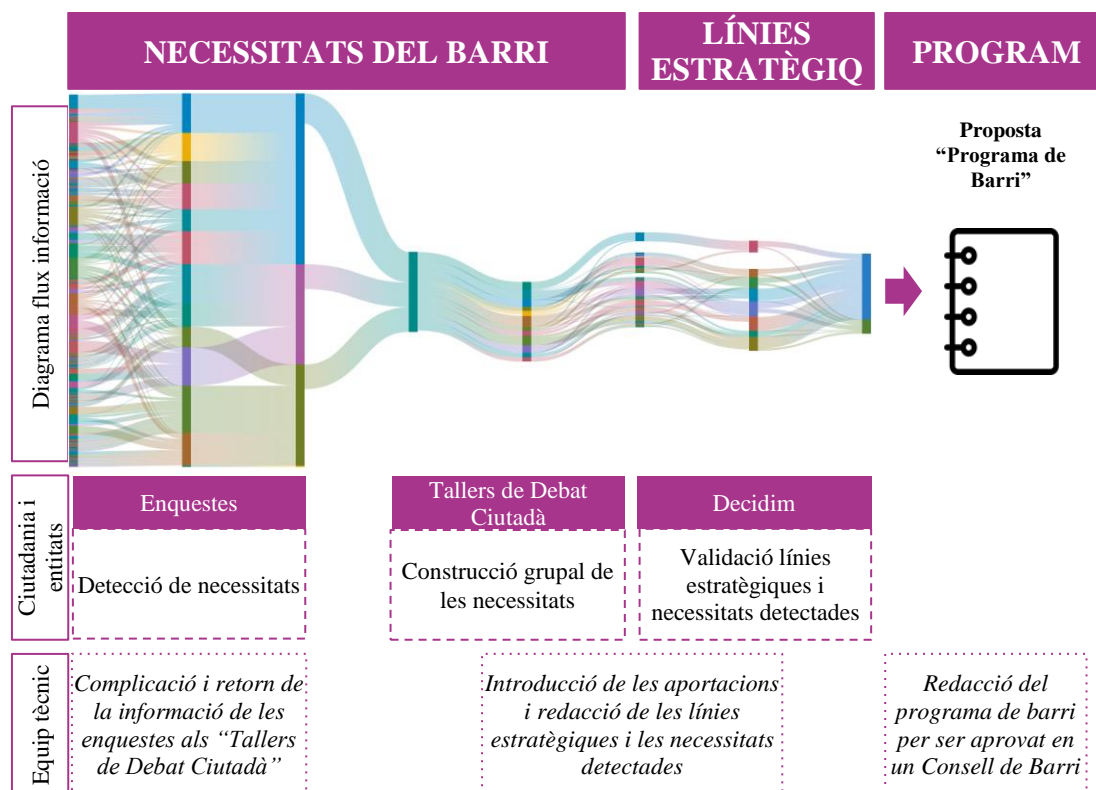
NECESSITATS DEL BARRI

LÍNIES ESTRATÈGIQ

PROGRAM

Diagrama flux informació

Proposta "Programa de Barri"

Ciutadania i entitats

Enquestes

Detecció de necessitats

Tallers de Debat Ciutadà

Construcció grupal de les necessitats

Decidim

Validació línies estratègiques i necessitats detectades

Equip tècnic

Complicació i retorn de la informació de les enquestes als "Tallers de Debat Ciutadà"

Introducció de les aportacions i redacció de les línies estratègiques i les necessitats detectades

Redacció del programa de barri per ser aprovat en un Consell de Barri